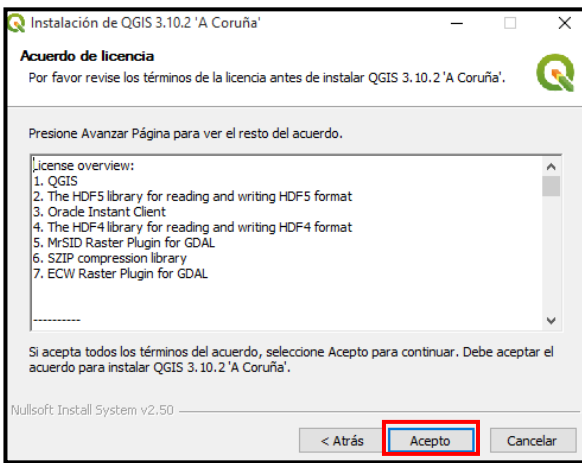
Instalación de QGIS 3.10.2 'A Coruña'

Acuerdo de licencia

Por favor revise los términos de la licencia antes de instalar QGIS 3.10.2 'A Coruña'.

Presione Avanzar Página para ver el resto del acuerdo.

License overview:
1. QGIS
2. The HDF5 library for reading and writing HDF5 format
3. Oracle Instant Client
4. The HDF4 library for reading and writing HDF4 format
5. MrSID Raster Plugin for GDAL
6. SZIP compression library
7. ECW Raster Plugin for GDAL

----------

Si acepta todos los términos del acuerdo, seleccione Acepto para continuar. Debe aceptar el acuerdo para instalar QGIS 3.10.2 'A Coruña'.

Nullsoft Install System v2.50

< Atrás | Acepto | Cancelar